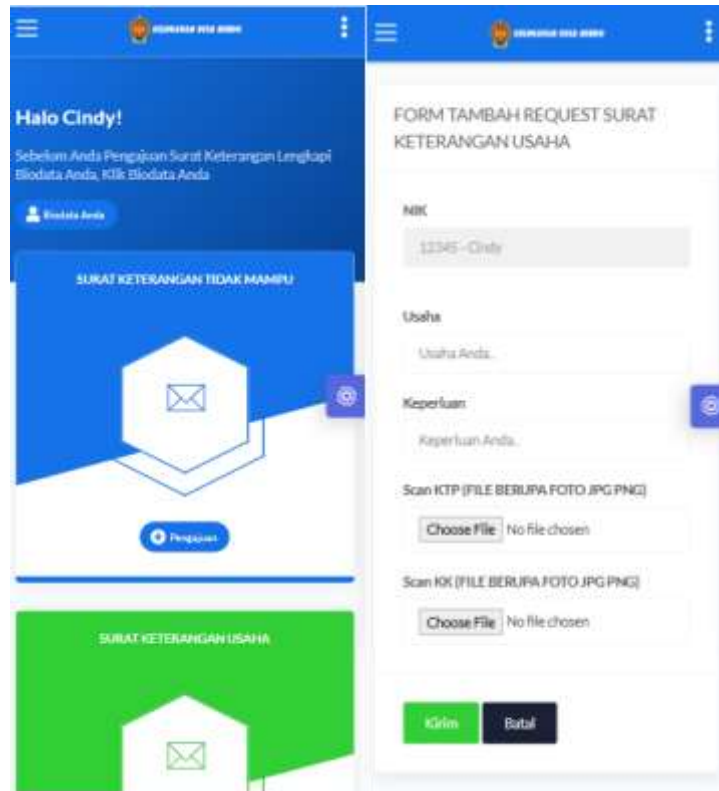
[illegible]

Halo Cindy!

Sebelum Anda Pengajuan Surat Keterangan Lengkapi Biodata Anda, Klik Biodata Anda

Biodata Anda

SURAT KETERANGAN TIDAK MAMPU

Pengajuan

SURAT KETERANGAN USAHA

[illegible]

FORM TAMBAH REQUEST SURAT KETERANGAN USAHA

NIK

12345 - Cindy

Usaha

Usaha Anda

Keperluan

Keperluan Anda

Scan KTP (FILE BERUPA FOTO JPG PNG)

Choose File No file chosen

Scan KK (FILE BERUPA FOTO JPG PNG)

Choose File No file chosen

Kirim Batal